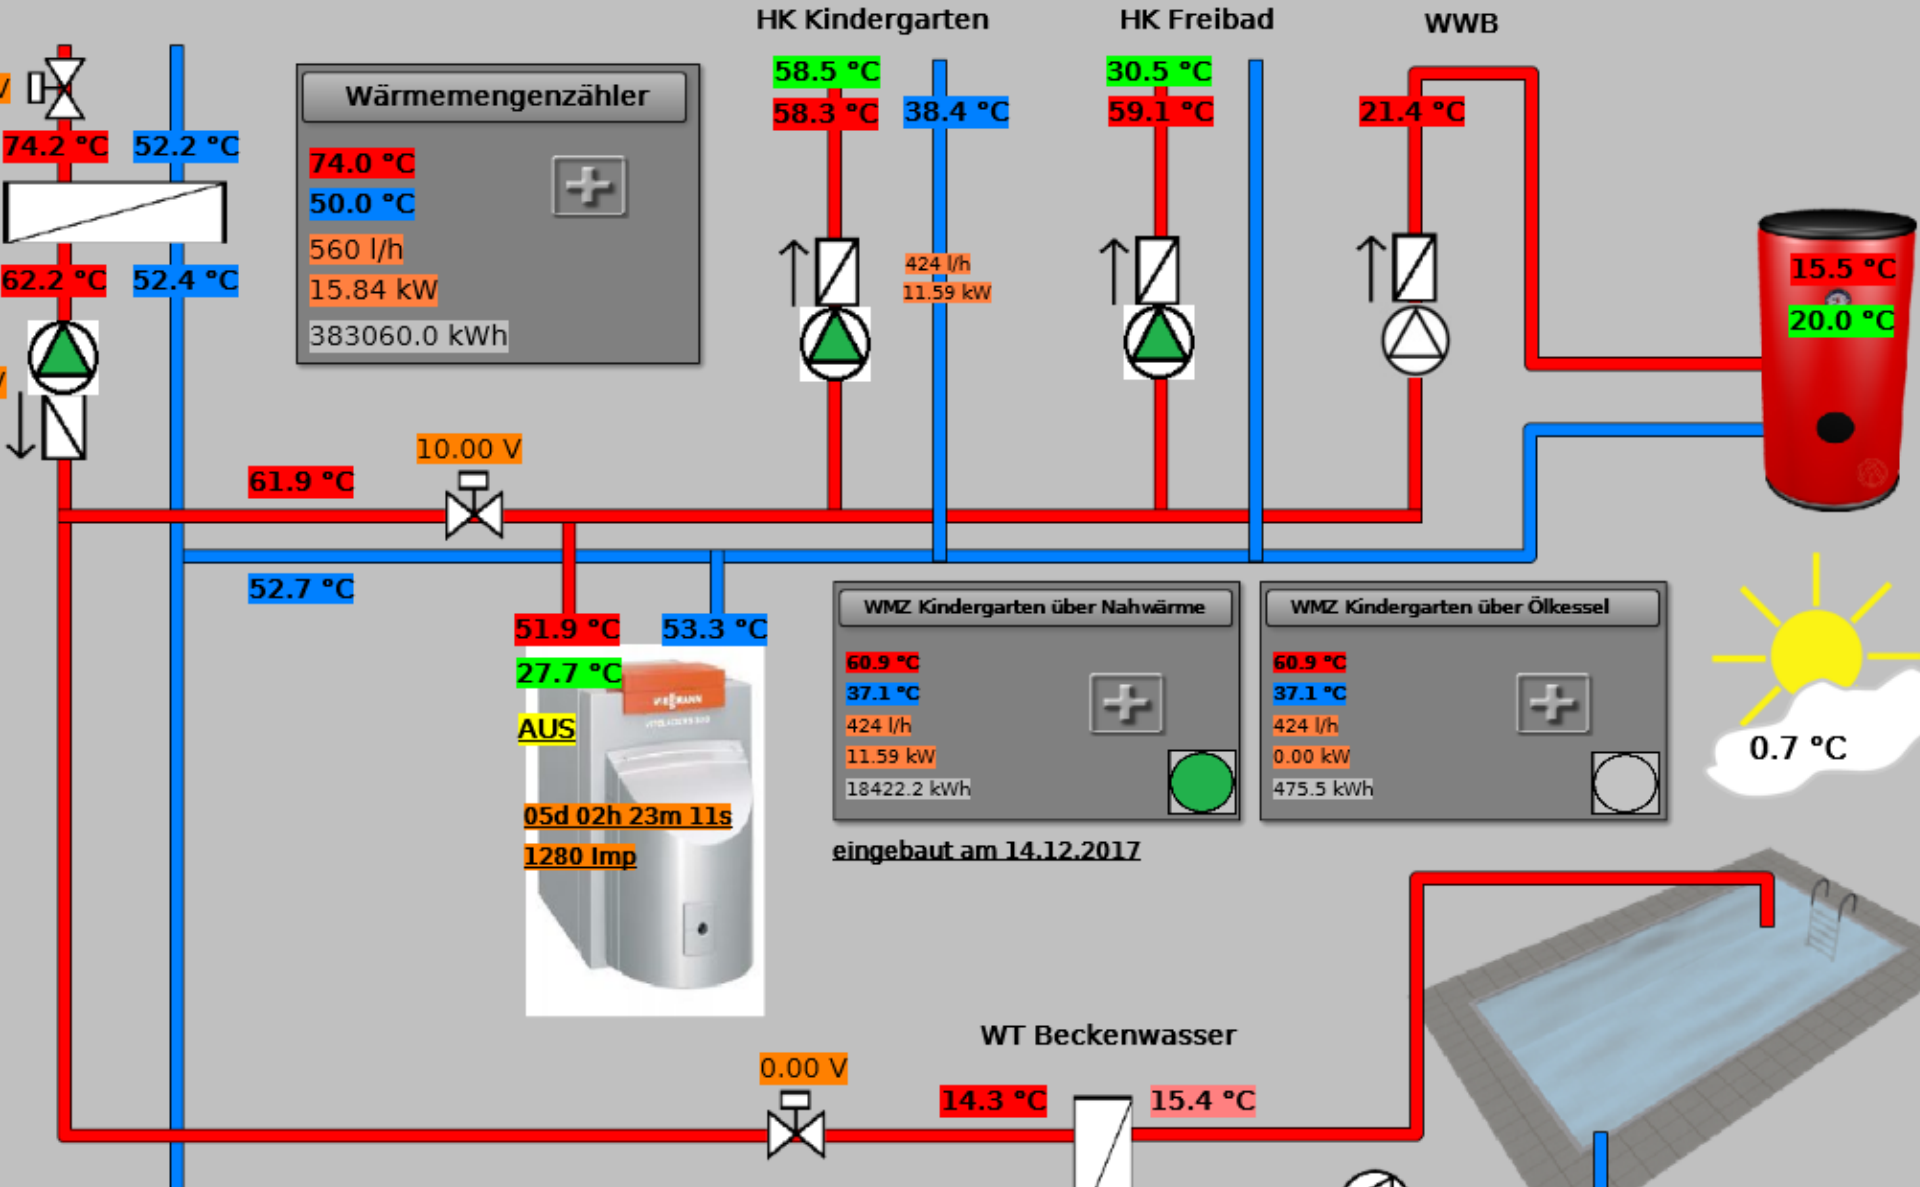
HK Kindergarten
HK Freibad
WWB

74.2 °C
52.2 °C
62.2 °C
52.4 °C

Wärmemengenzähler
74.0 °C
50.0 °C
560 l/h
15.84 kW
383060.0 kWh

58.5 °C
58.3 °C
38.4 °C
424 l/h
11.59 kW

30.5 °C
59.1 °C

21.4 °C

15.5 °C
20.0 °C

61.9 °C
10.00 V
52.7 °C

51.9 °C
53.3 °C
27.7 °C
AUS
05d 02h 23m 11s
1280 Imp

WMZ Kindergarten über Nahwärme
60.9 °C
37.1 °C
424 l/h
11.59 kW
18422.2 kWh

WMZ Kindergarten über Ölkessel
60.9 °C
37.1 °C
424 l/h
0.00 kW
475.5 kWh

0.7 °C

eingebaut am 14.12.2017

WT Beckenwasser
0.00 V
14.3 °C
15.4 °C